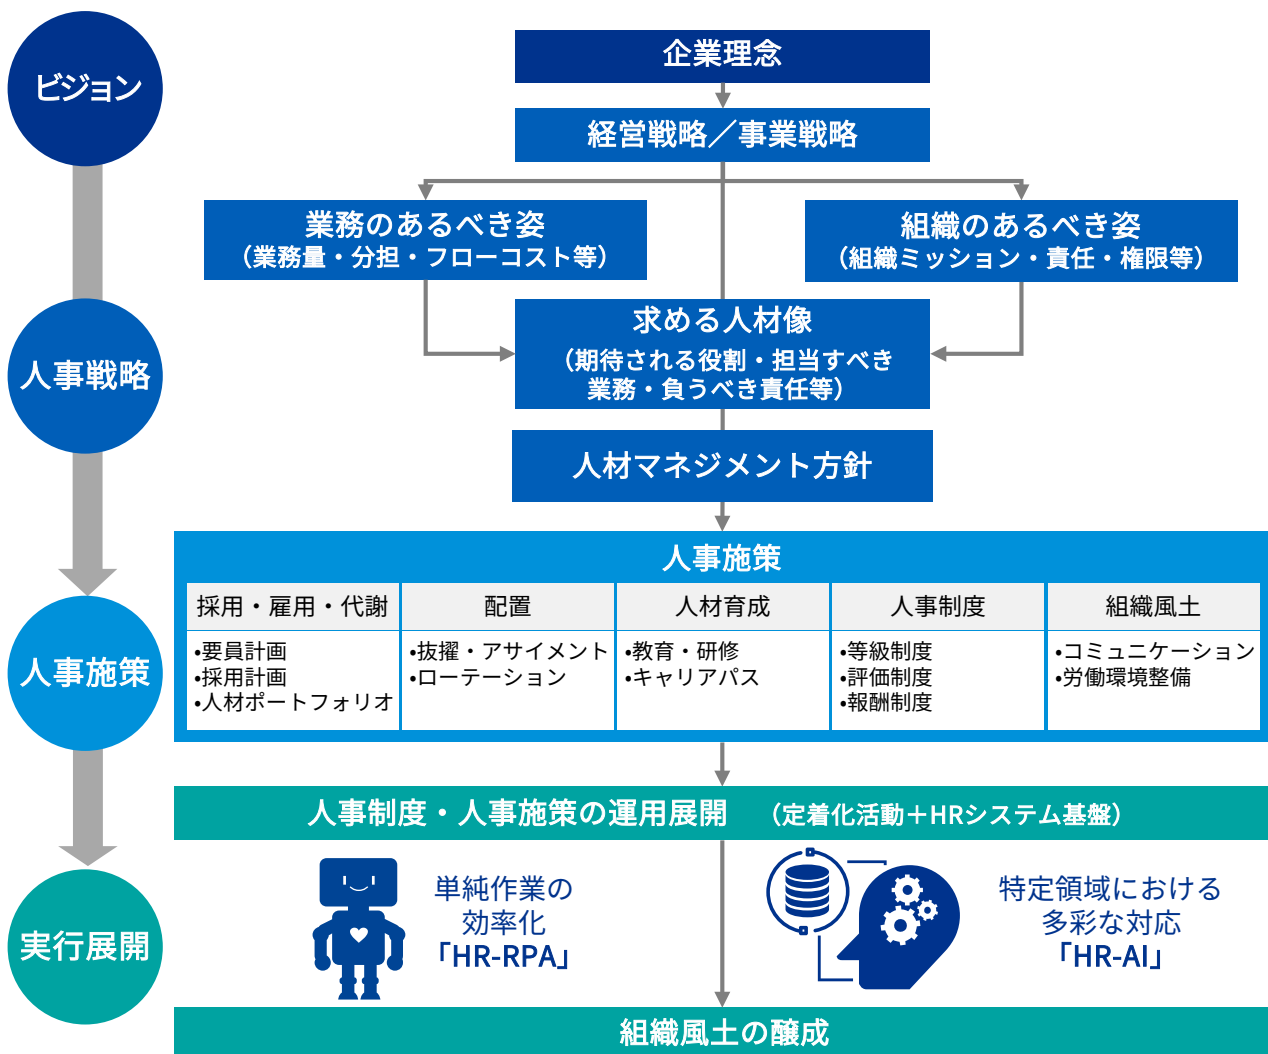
ビジョン

企業理念

経営戦略／事業戦略

業務のあるべき姿
（業務量・分担・フローコスト等）

組織のあるべき姿
（組織ミッション・責任・権限等）

人事戦略

求める人材像
（期待される役割・担当すべき業務・負うべき責任等）

人材マネジメント方針

人事施策

人事施策

| 採用・雇用・代謝 | 配置 | 人材育成 | 人事制度 | 組織風土 |
|---|---|---|---|---|
| •要員計画<br>•採用計画<br>•人材ポートフォリオ | •抜擢・アサイメント<br>•ローテーション | •教育・研修<br>•キャリアパス | •等級制度<br>•評価制度<br>•報酬制度 | •コミュニケーション<br>•労働環境整備 |

人事制度・人事施策の運用展開　（定着化活動＋HRシステム基盤）

実行展開

単純作業の効率化
「HR-RPA」

特定領域における多彩な対応
「HR-AI」

組織風土の醸成